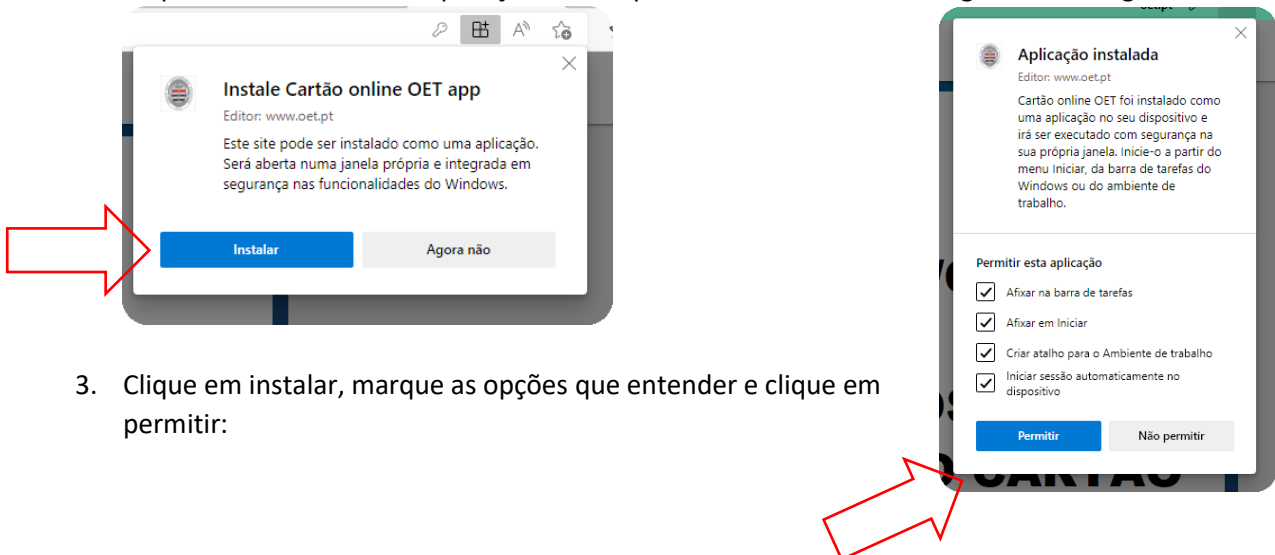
Instale Cartão online OET app

Editor: www.oet.pt

Este site pode ser instalado como uma aplicação. Será aberta numa janela própria e integrada em segurança nas funcionalidades do Windows.

Instalar

Agora não

3. Clique em instalar, marque as opções que entender e clique em permitir:

Aplicação instalada

Editor: www.oet.pt

Cartão online OET foi instalado como uma aplicação no seu dispositivo e irá ser executado com segurança na sua própria janela. Inicie-o a partir do menu Iniciar, da barra de tarefas do Windows ou do ambiente de trabalho.

Permitir esta aplicação

Afixar na barra de tarefas

Afixar em Iniciar

Criar atalho para o Ambiente de trabalho

Iniciar sessão automaticamente no dispositivo

Permitir

Não permitir